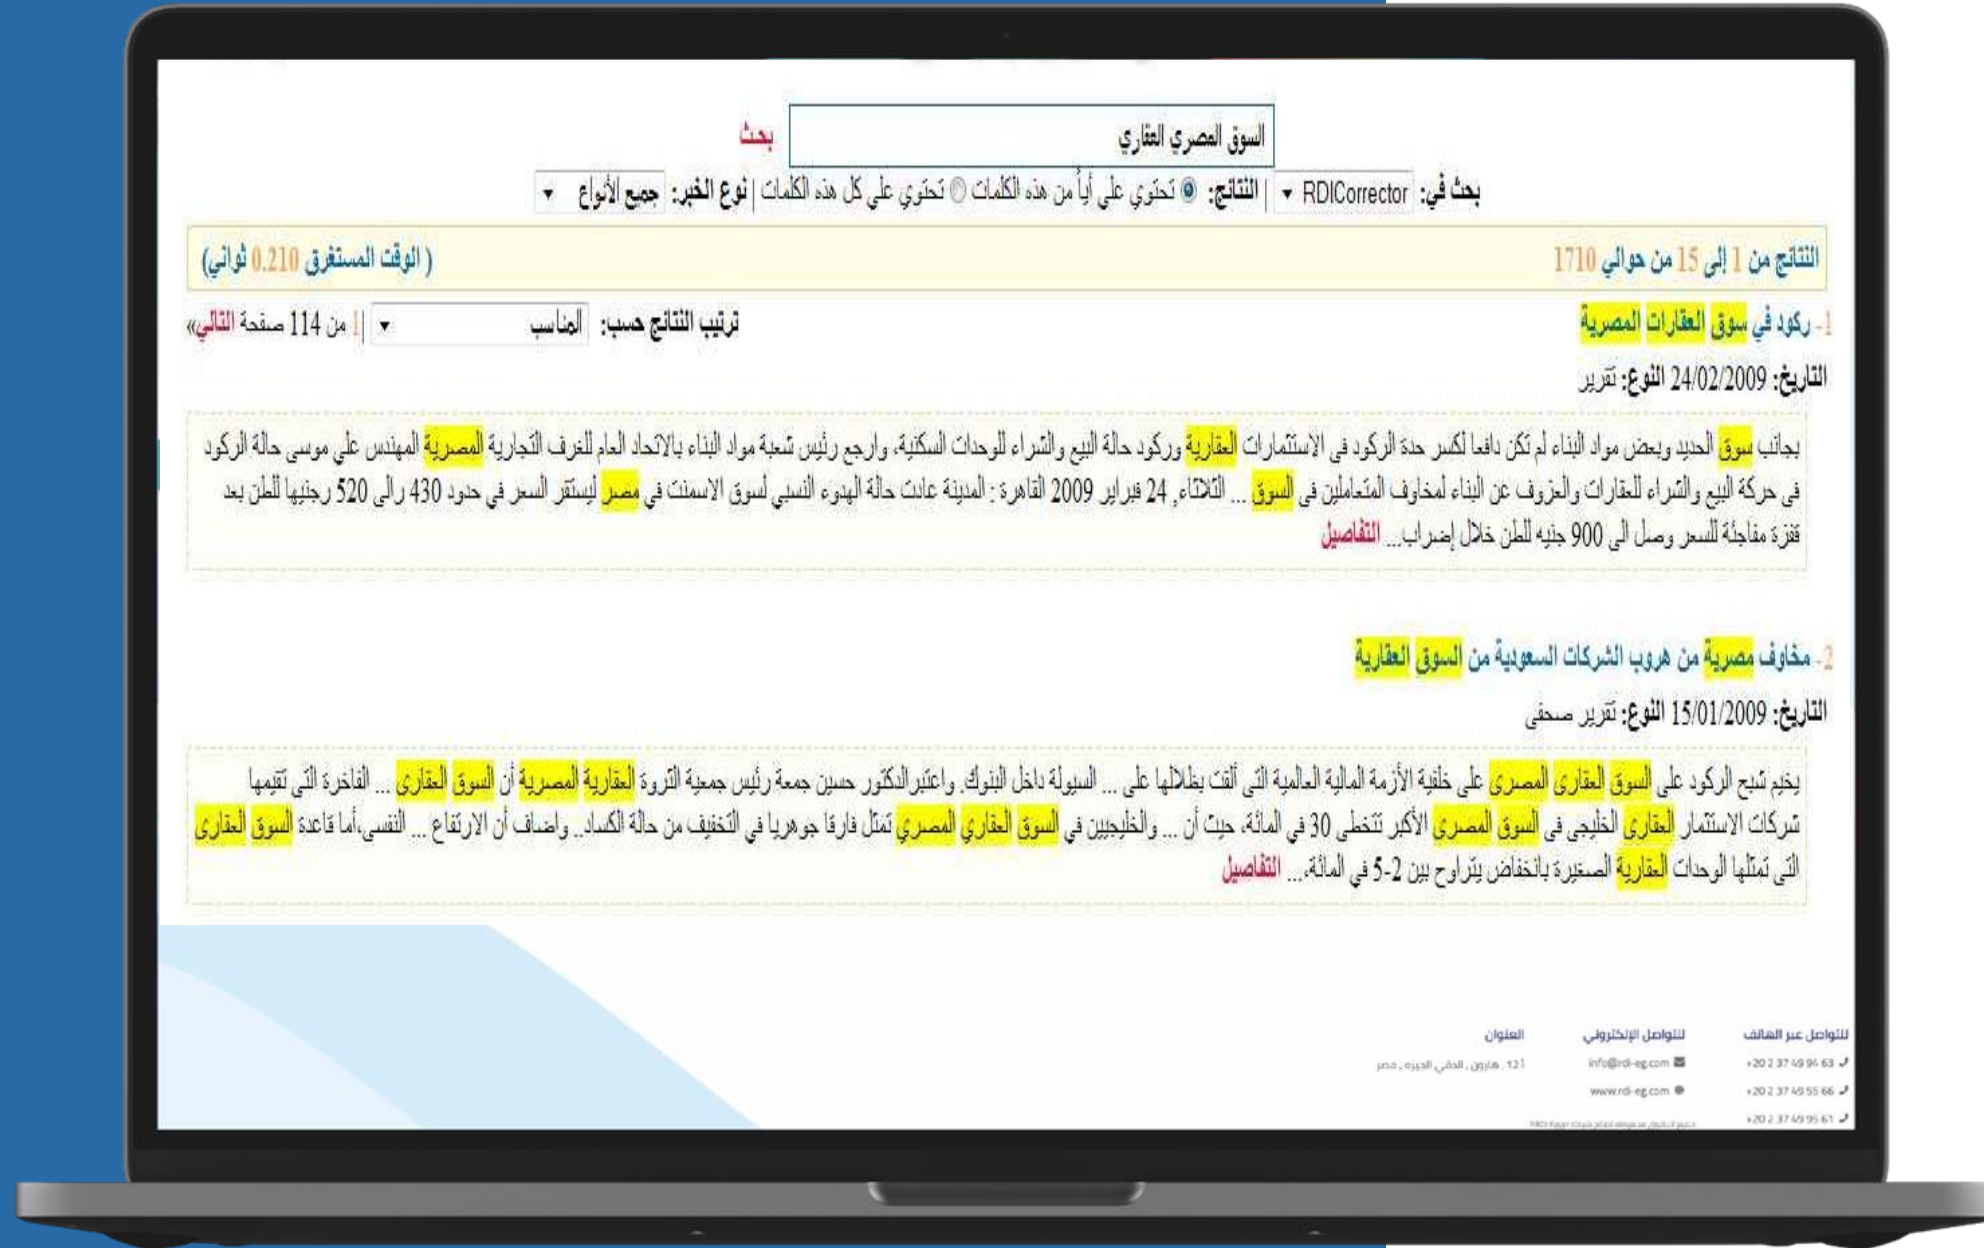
السوق المصري العقاري بحث

بحث في: RDICorrector | النتائج: تحتوي على أياً من هذه الكلمات تحتوي على كل هذه الكلمات | نوع الخبر: جميع الأنواع

النتائج من 1 إلى 15 من حوالي 1710 (الوقت المستغرق 0.210 ثواني)

ترتيب النتائج حسب: المناسب | 1 من 114 صفحة التالي»

1- ركود في سوق العقارات المصرية

التاريخ: 24/02/2009 النوع: تقرير

بجانب سوق الحديد وبعض مواد البناء لم تكن دافعا لكسر حدة الركود في الاستثمارات العقارية وركود حالة البيع والشراء للوحدات السكنية، وارجع رئيس شعبة مواد البناء بالاتحاد العام للغرف التجارية المصرية المهندس علي موسى حالة الركود في حركة البيع والشراء للعقارات والعزوف عن البناء لمخاوف المتعاملين في السوق ... الثلاثاء, 24 فبراير 2009 القاهرة : المدينة عادت حالة الهدوء النسبي لسوق الاسمنت في مصر ليستقر السعر في حدود 430 رالي 520 رجنيها للطن بعد قفزة مفاجئة للسعر وصل الى 900 جنيه للطن خلال إضراب... التفاصيل

2- مخاوف مصرية من هروب الشركات السعودية من السوق العقارية

التاريخ: 15/01/2009 النوع: تقرير صحفي

يخيم شبح الركود على السوق العقاري المصري على خلفية الأزمة المالية العالمية التي ألقت بظلالها على ... السيولة داخل البنوك. واعتبر الدكتور حسين جمعة رئيس جمعية الثروة العقارية المصرية أن السوق العقاري ... الفاخرة التي تقومها شركات الاستثمار العقاري الخليجي في السوق المصري الأكبر تتخطى 30 في المائة، حيث أن ... والخليجيين في السوق العقاري المصري تمثل فارقا جوهريا في التخفيف من حالة الكساد.. واضاف أن الارتفاع ... النفسي،أما قاعدة السوق العقاري التي تمثلها الوحدات الصغيرة بانخفاض يتراوح بين 2-5 في المائة... التفاصيل

للتواصل عبر الهاتف
+202 37 49 94 63
+202 37 49 55 66
+202 37 49 95 61

للتواصل الإلكتروني
info@rdi-eg.com
www.rdi-eg.com

العنوان
121 ، هارون ، الدقي ، الجيزة ، مصر

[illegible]